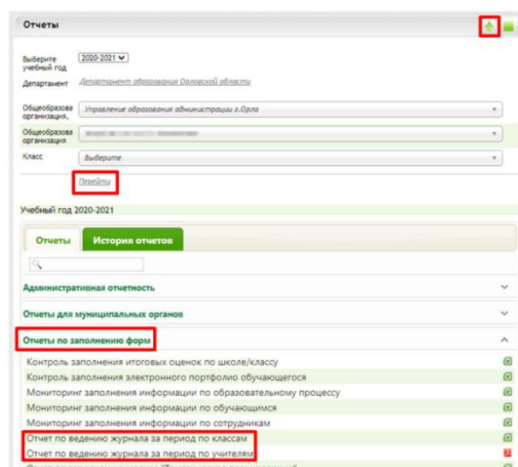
Отчеты

Выберите учебный год 2020-2021

Департамент Департамент образования Орловской области

Общеобразова организация, Управление образования администрации г.Орла

Общеобразова организация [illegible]

Класс Выберите

Перейти

Учебный год 2020-2021

Отчеты История отчетов

Административная отчетность

Отчеты для муниципальных органов

Отчеты по заполнению форм

Контроль заполнения итоговых оценок по школе/классу

Контроль заполнения электронного портфолио обучающегося

Мониторинг заполнения информации по образовательному процессу

Мониторинг заполнения информации по обучающимся

Мониторинг заполнения информации по сотрудникам

Отчет по ведению журнала за период по классам

Отчет по ведению журнала за период по учителям

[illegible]